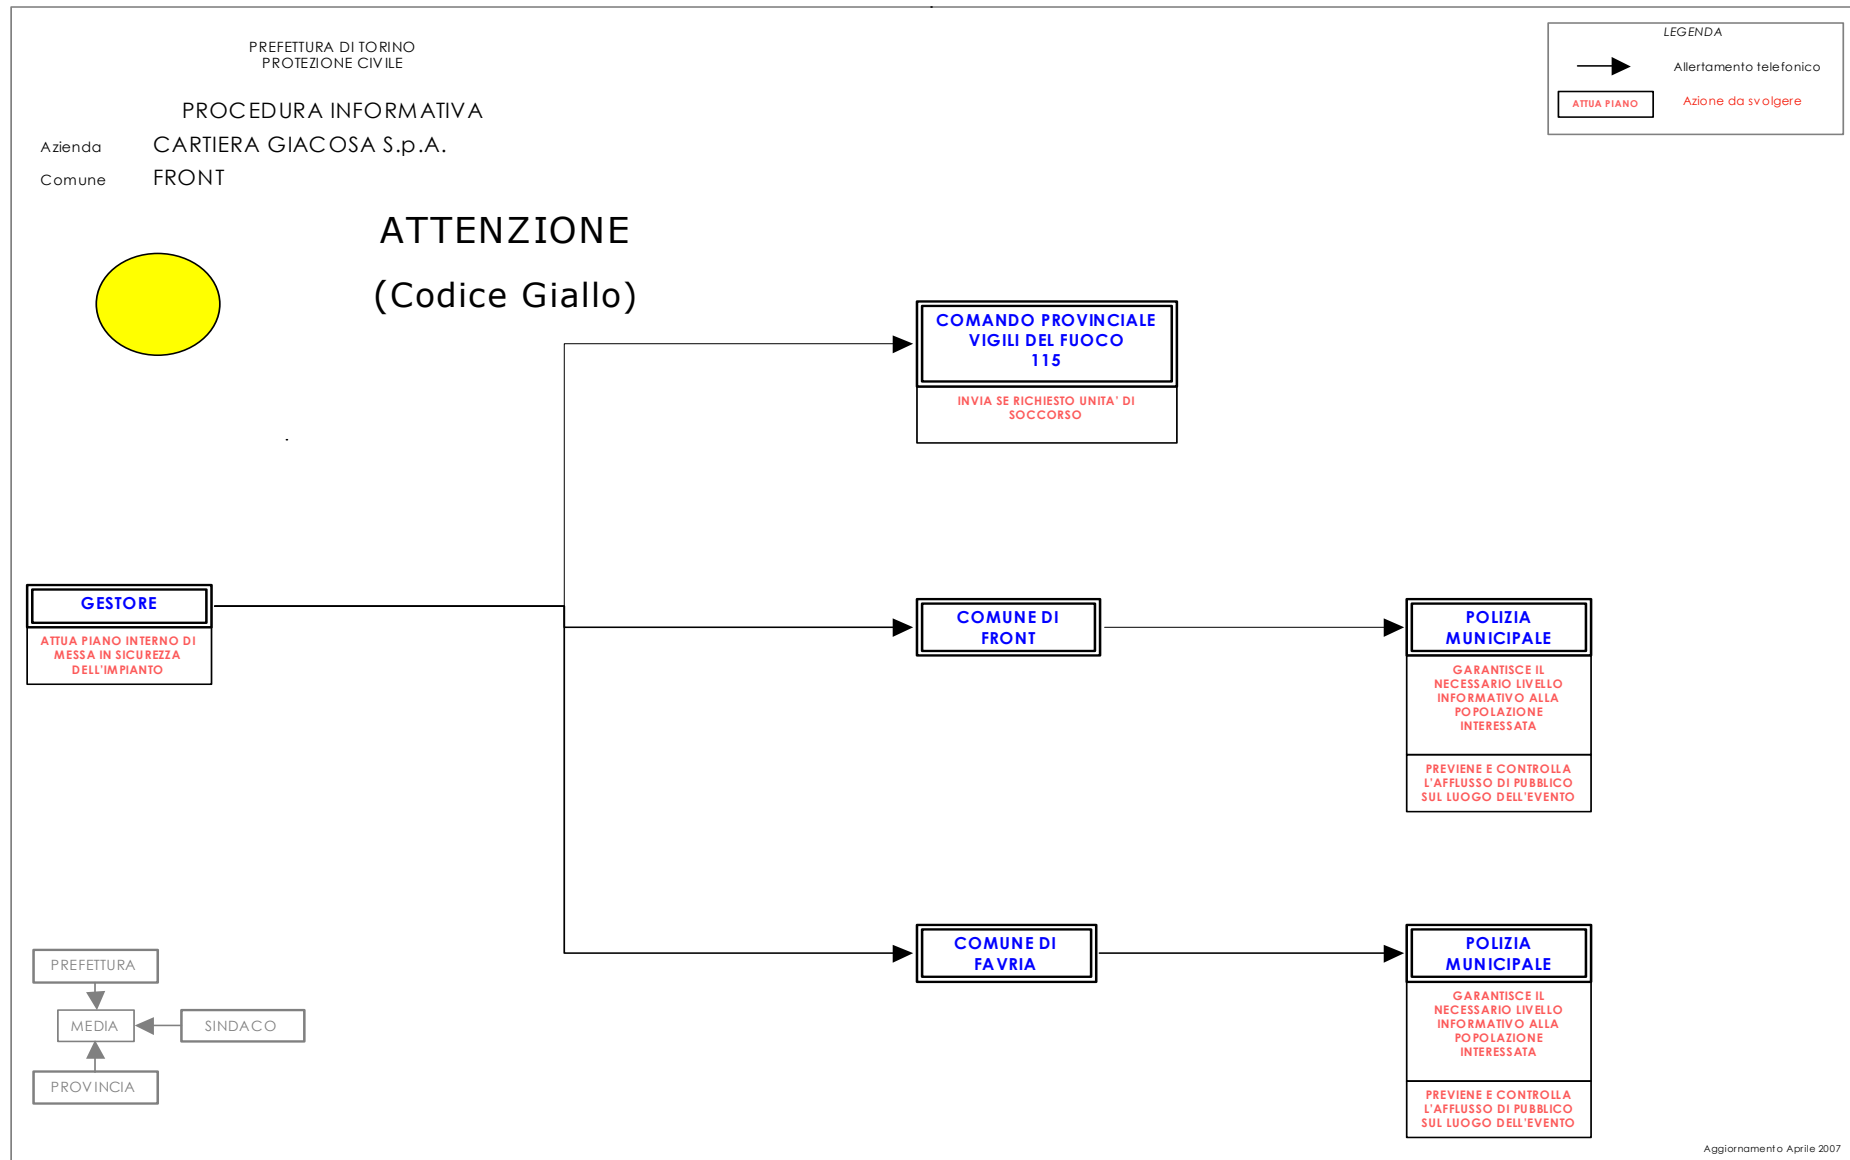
PREFETTURA DI TORINO
PROTEZIONE CIVILE

PROCEDURA INFORMATIVA

Azienda CARTIERA GIACOSA S.p.A.

Comune FRONT

LEGENDA

Allertamento telefonico

ATTUA PIANO

Azione da svolgere

ATTENZIONE

(Codice Giallo)

COMANDO PROVINCIALE VIGILI DEL FUOCO 115

INVIA SE RICHIESTO UNITA' DI SOCCORSO

GESTORE

ATTUA PIANO INTERNO DI MESSA IN SICUREZZA DELL'IMPIANTO

COMUNE DI FRONT

POLIZIA MUNICIPALE

GARANTISCE IL NECESSARIO LIVELLO INFORMATIVO ALLA POPOLAZIONE INTERESSATA

PREVIENE E CONTROLLA L'AFFLUSSO DI PUBBLICO SUL LUOGO DELL'EVENTO

COMUNE DI FAVRIA

POLIZIA MUNICIPALE

GARANTISCE IL NECESSARIO LIVELLO INFORMATIVO ALLA POPOLAZIONE INTERESSATA

PREVIENE E CONTROLLA L'AFFLUSSO DI PUBBLICO SUL LUOGO DELL'EVENTO

PREFETTURA

MEDIA

SINDACO

PROVINCIA

Aggiornamento Aprile 2007